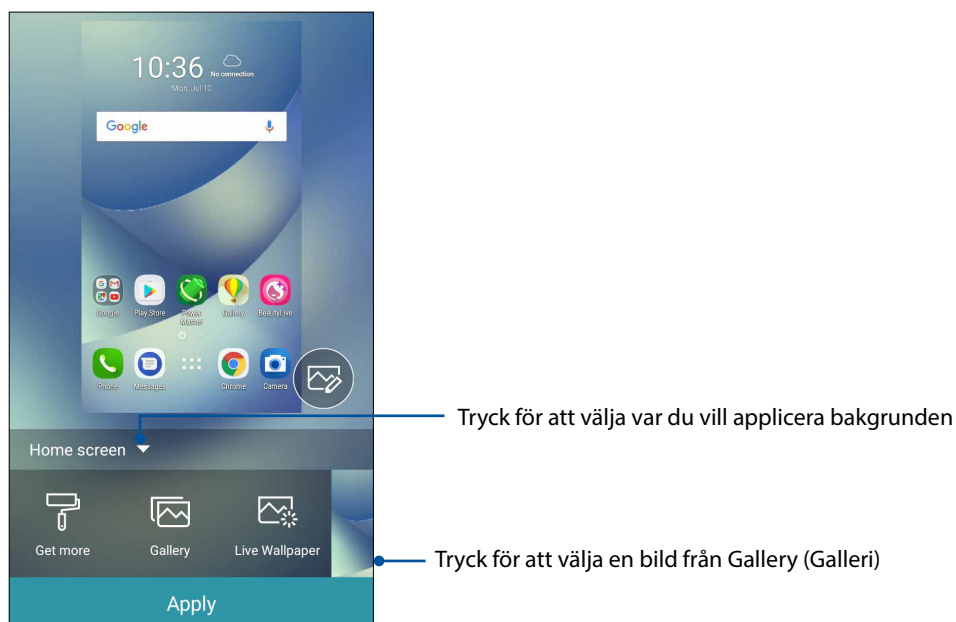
10:36 No connection
Mon, Jul 10

Google

Google Play Store Power Master Gallery Beauty Live

Phone Messages Chrome Camera

Tryck för att välja var du vill applicera bakgrunden

Home screen

Get more Gallery Live Wallpaper

Tryck för att välja en bild från Gallery (Galleri)

Apply